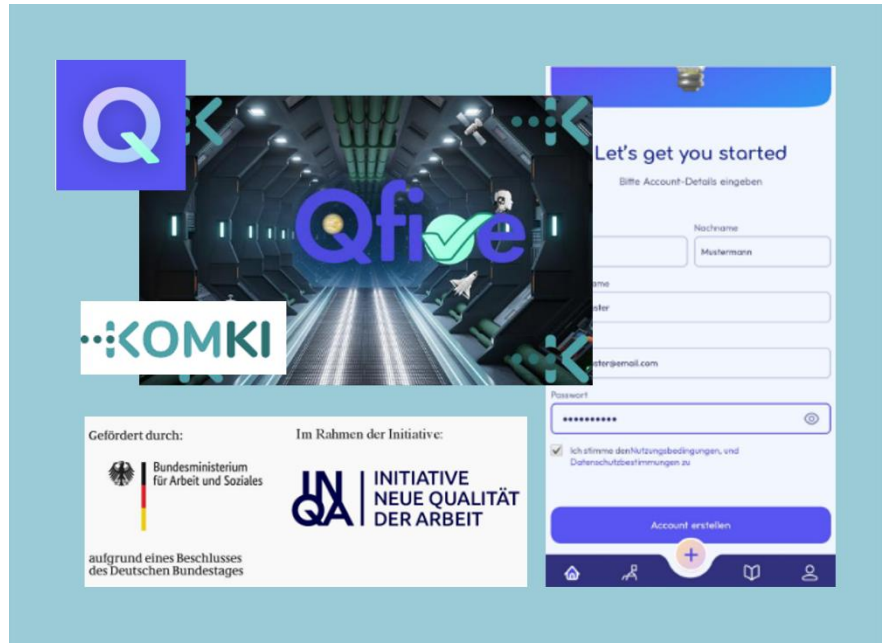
Q

Qfive

KOMKI

Let's get you started

Bitte Account-Details eingeben

Nachname

Mustermann

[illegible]ame

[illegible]ster

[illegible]ster@email.com

Passwort

•••••••••••

Ich stimme denNutzungsbedingungen, und Datenschutzbestimmungen zu

Account erstellen

+

Gefördert durch:

Bundesministerium für Arbeit und Soziales

aufgrund eines Beschlusses des Deutschen Bundestages

Im Rahmen der Initiative:

INQA

INITIATIVE NEUE QUALITÄT DER ARBEIT